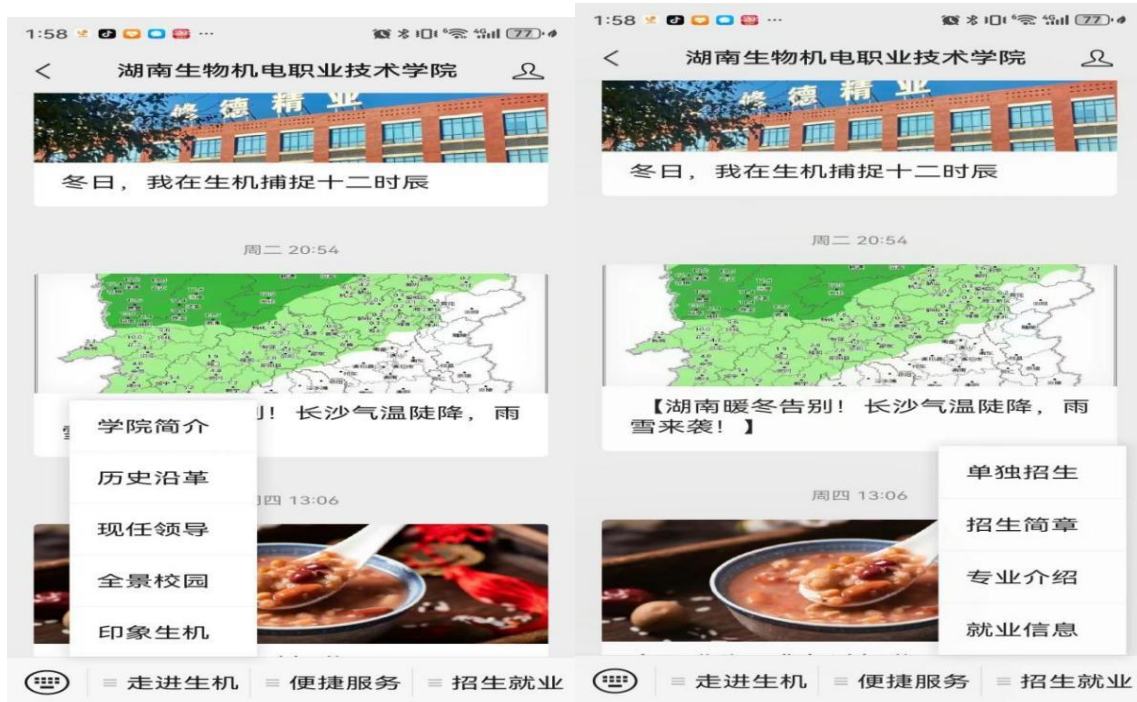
1:58 ···
77

<

湖南生物机电职业技术学院

修德精业

冬日，我在生机捕捉十二时辰

周二 20:54

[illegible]!长沙气温陡降，雨
雪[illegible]

学院简介

历史沿革

现任领导

全景校园

印象生机

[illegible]四 13:06

≡ 走进生机 ≡ 便捷服务 ≡ 招生就业

1:58 ···
77

<

湖南生物机电职业技术学院

修德精业

冬日，我在生机捕捉十二时辰

周二 20:54

【湖南暖冬告别！长沙气温陡降，雨雪来袭！】

周四 13:06

单独招生

招生简章

专业介绍

就业信息

≡ 走进生机 ≡ 便捷服务 ≡ 招生就业